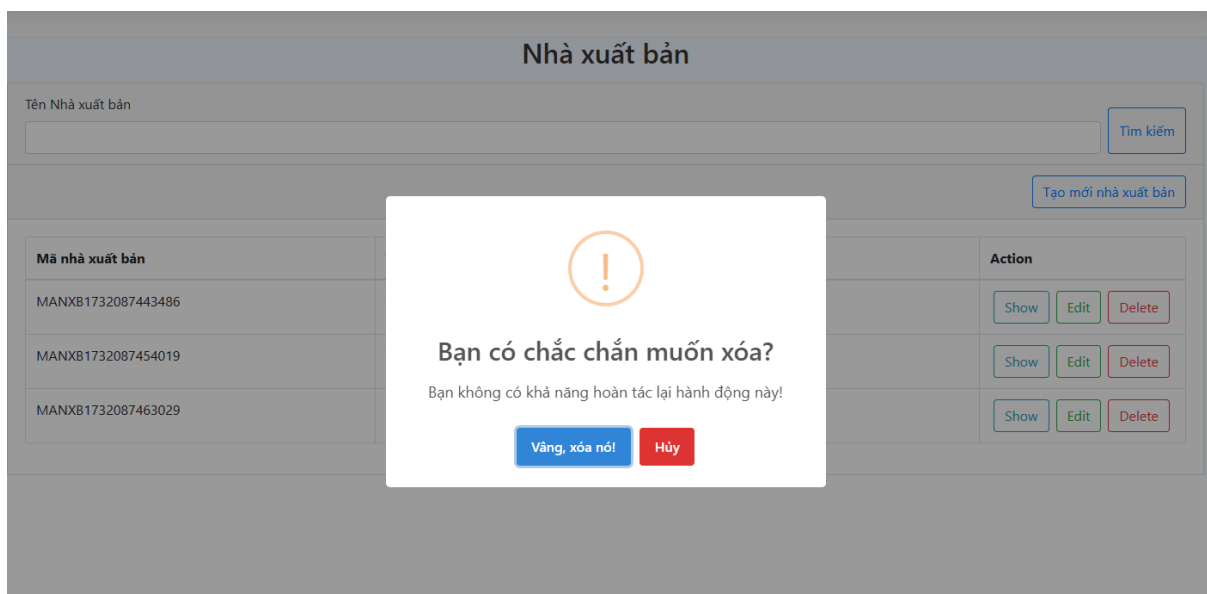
Nhà xuất bản

Tên Nhà xuất bản

Tìm kiếm

Tạo mới nhà xuất bản

| Mã nhà xuất bản | | Action |
|---|---|---|
| MANXB1732087443486 | | Show Edit Delete |
| MANXB1732087454019 | | Show Edit Delete |
| MANXB1732087463029 | | Show Edit Delete |

!

Bạn có chắc chắn muốn xóa?

Bạn không có khả năng hoàn tác lại hành động này!

Vâng, xóa nó!

Hủy